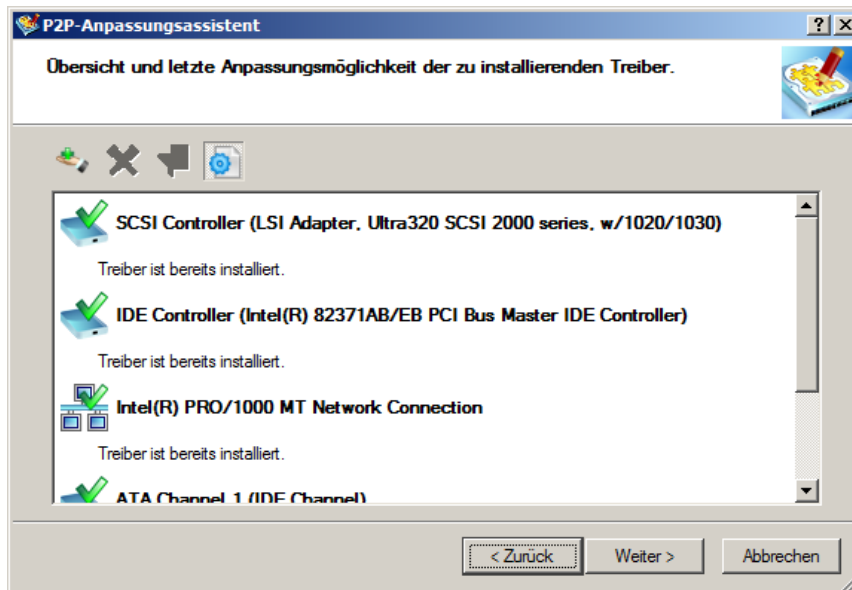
P2P-Anpassungsassistent

?

Übersicht und letzte Anpassungsmöglichkeit der zu installierenden Treiber.

SCSI Controller (LSI Adapter, Ultra320 SCSI 2000 series, w/1020/1030)

Treiber ist bereits installiert.

IDE Controller (Intel(R) 82371AB/EB PCI Bus Master IDE Controller)

Treiber ist bereits installiert.

Intel(R) PRO/1000 MT Network Connection

Treiber ist bereits installiert.

ATA Channel 1 (IDE Channel)

< Zurück | Weiter > | Abbrechen